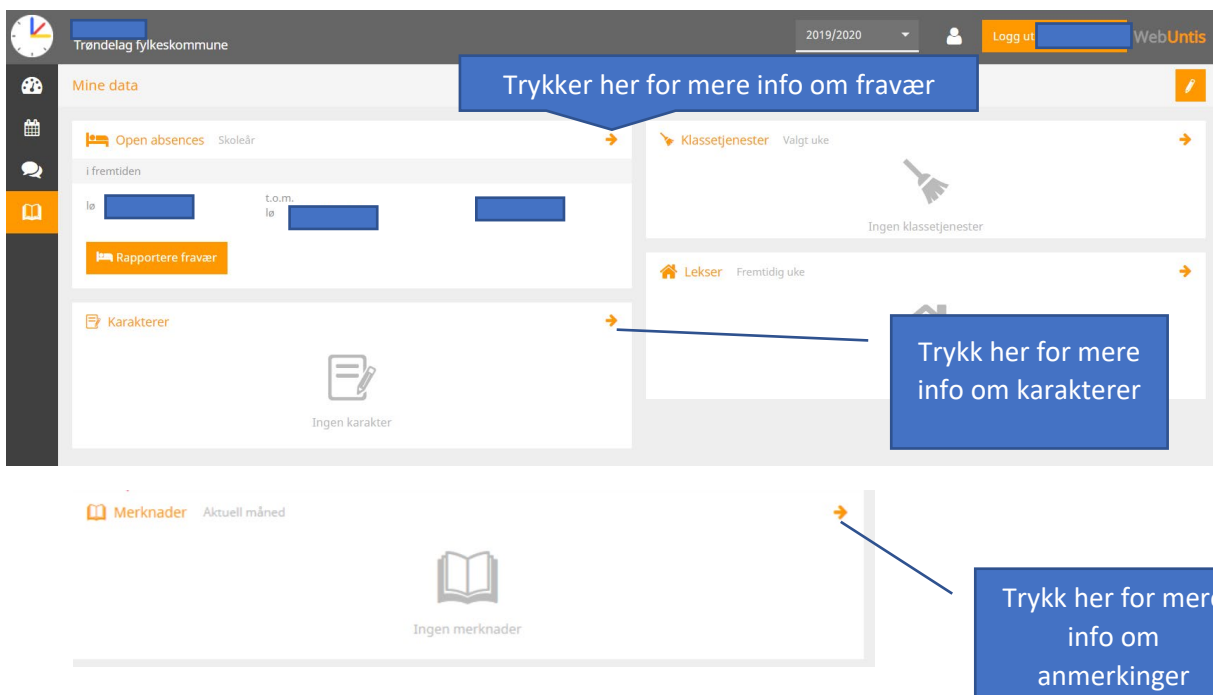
Trøndelag fylkeskommune

2019/2020

Logg ut

WebUntis

Mine data

Trykker her for mere info om fravær

Open absences Skoleår

i fremtiden

lø

t.o.m.
lø

Rapportere fravær

Klassetjenester Valgt uke

Ingen klassetjenester

Lekser Fremtidig uke

Karakterer

Ingen karakter

Trykk her for mere info om karakterer

Merknader Aktuell måned

Ingen merknader

Trykk her for mer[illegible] info om anmerkinger